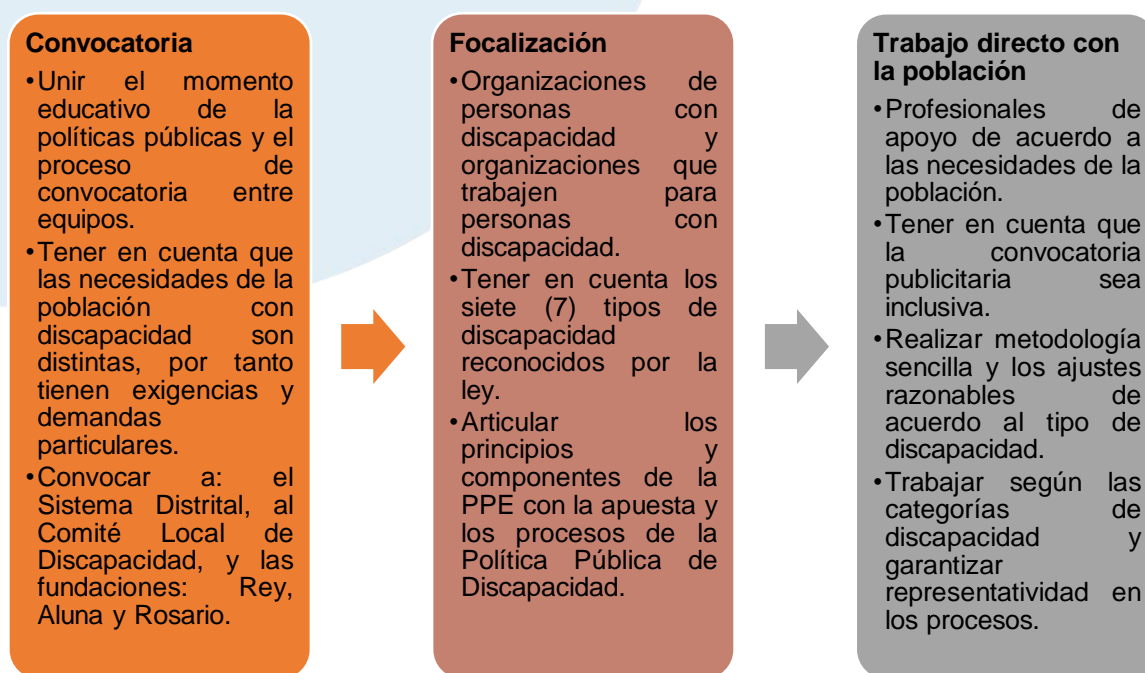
Convocatoria

•Unir el momento educativo de la políticas públicas y el proceso de convocatoria entre equipos.
•Tener en cuenta que las necesidades de la población con discapacidad son distintas, por tanto tienen exigencias y demandas particulares.
•Convocar a: el Sistema Distrital, al Comité Local de Discapacidad, y las fundaciones: Rey, Aluna y Rosario.

Focalización

•Organizaciones de personas con discapacidad y organizaciones que trabajen para personas con discapacidad.
•Tener en cuenta los siete (7) tipos de discapacidad reconocidos por la ley.
•Articular los principios y componentes de la PPE con la apuesta y los procesos de la Política Pública de Discapacidad.

Trabajo directo con la población

•Profesionales de apoyo de acuerdo a las necesidades de la población.
•Tener en cuenta que la convocatoria publicitaria sea inclusiva.
•Realizar metodología sencilla y los ajustes razonables de acuerdo al tipo de discapacidad.
•Trabajar según las categorías de discapacidad y garantizar representatividad en los procesos.